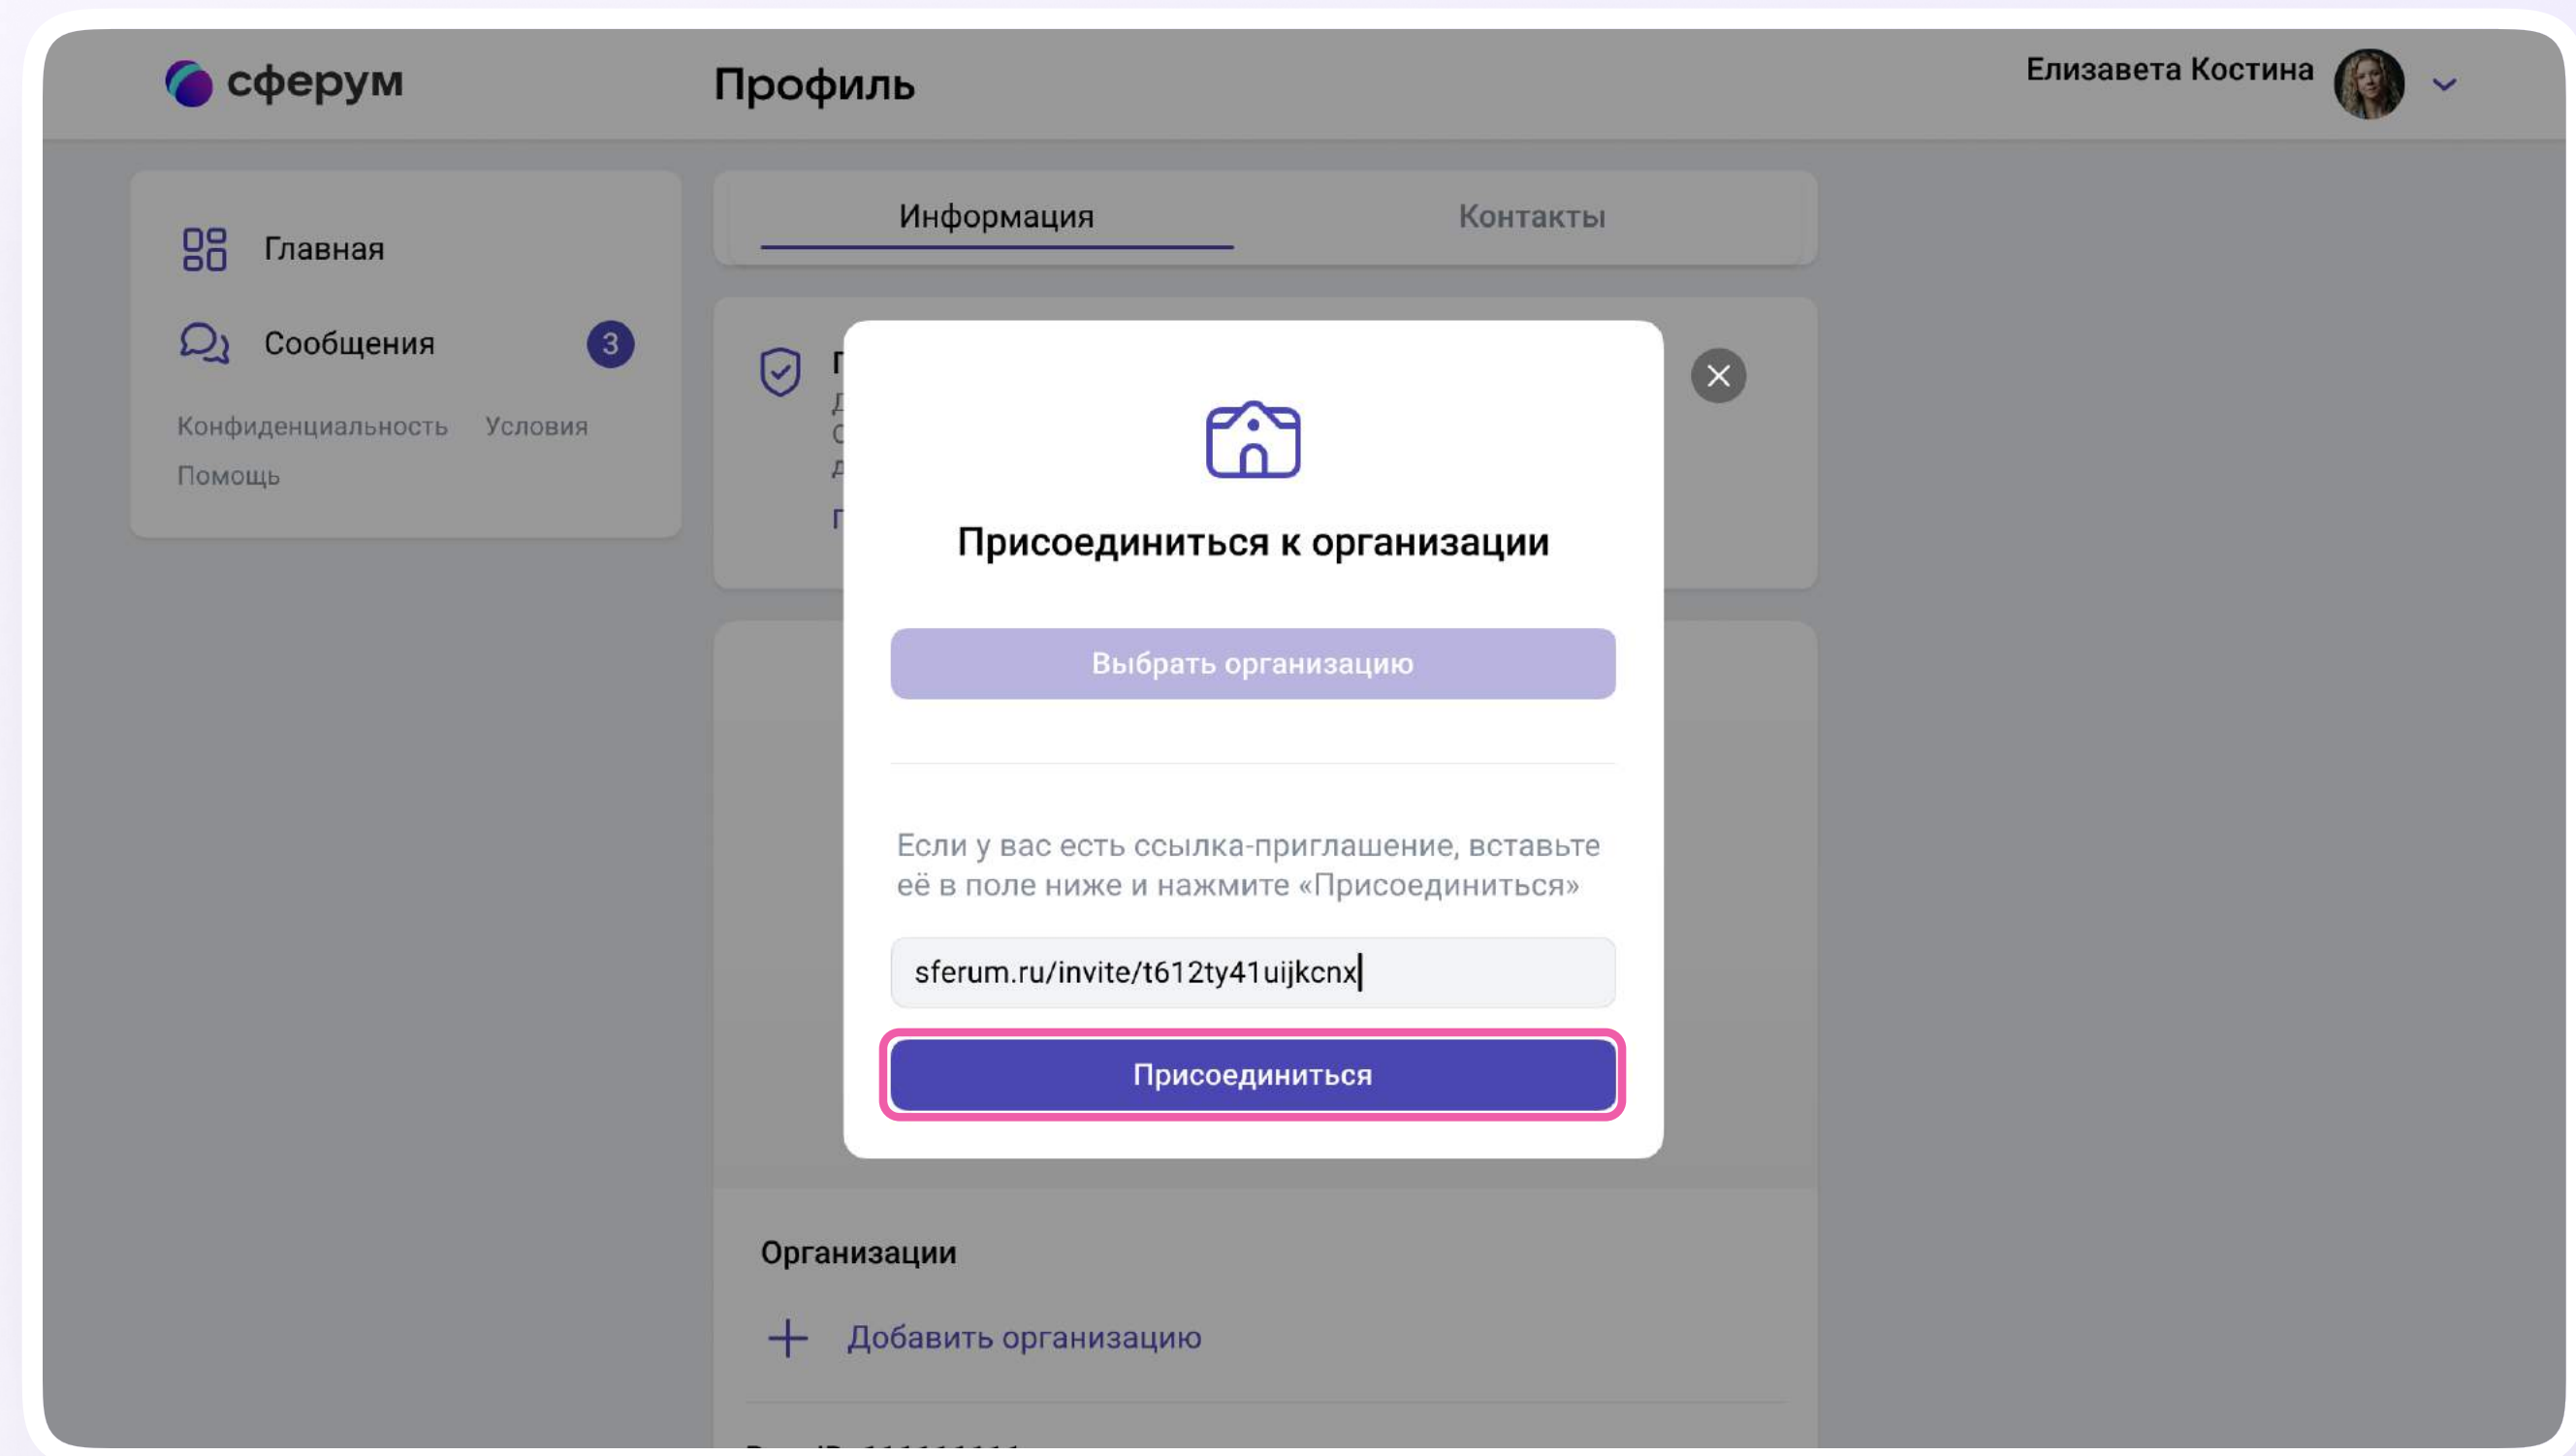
сферум

Профиль

Елизавета Костина

Главная

Сообщения 3

Конфиденциальность Условия

Помощь

Информация

Контакты

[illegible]

Присоединиться к организации

Выбрать организацию

Если у вас есть ссылка-приглашение, вставьте её в поле ниже и нажмите «Присоединиться»

sferum.ru/invite/t612ty41uijkcnx

Присоединиться

Организации

Добавить организацию

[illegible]